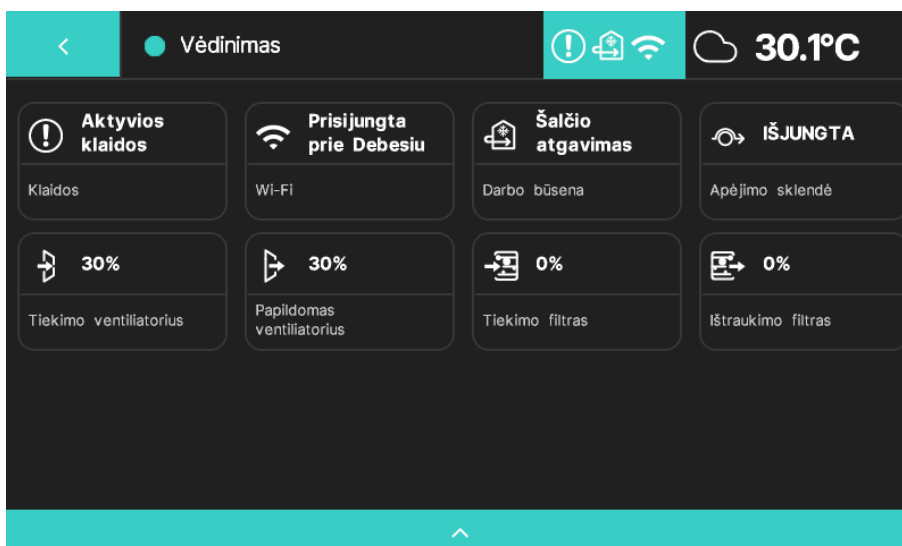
<

Vėdinimas

30.1°C

Aktyvios klaidos

Klaidos

Prisijungta prie Debesiu

Wi-Fi

Šalčio atgavimas

Darbo būsena

IŠJUNGTA

Apėjimo sklendė

30%

Tiekimo ventiliatorius

30%

Papildomas ventiliatorius

0%

Tiekimo filtras

0%

Ištraukimo filtras

^